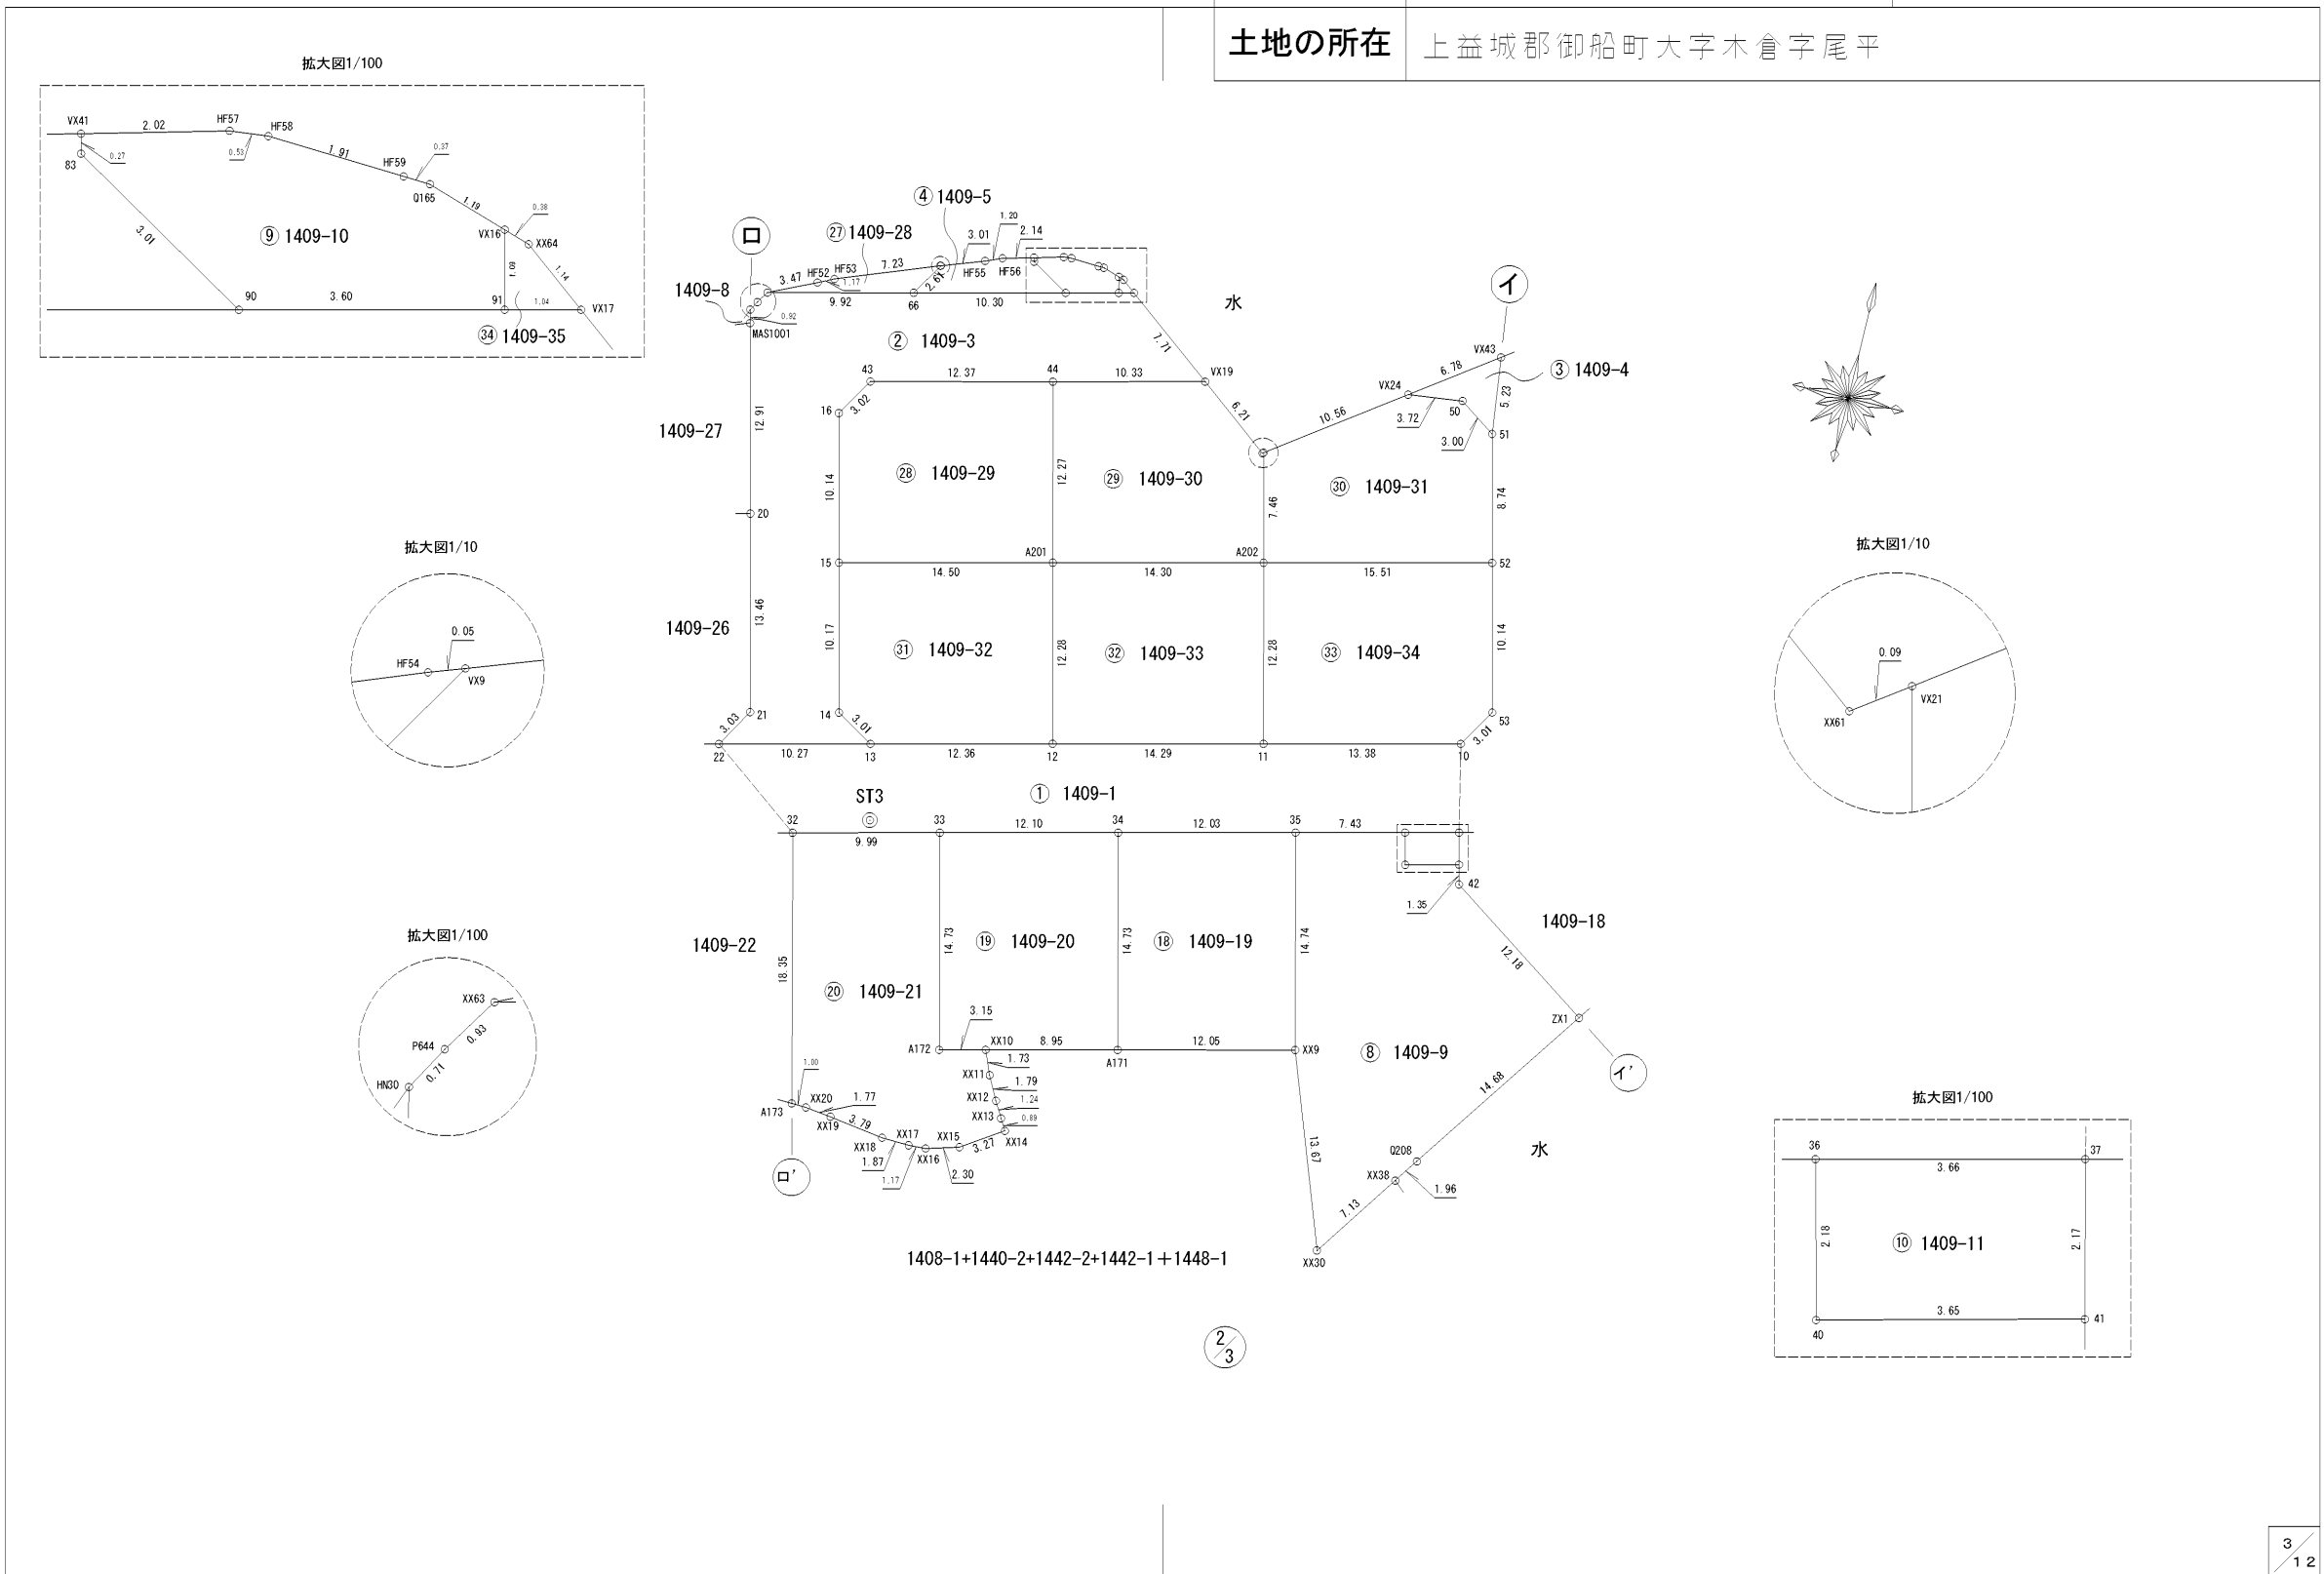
土地の所在　上益城郡御船町大字木倉字尾平

拡大図1/100

VX41 2.02 HF57 HF58 83 0.27 0.53 1.91 HF59 0.37 Q165 1.19 0.38 VX16 XX64 3.01 ⑨ 1409-10 1.09 1.14 90 3.60 91 1.04 VX17 ㉞ 1409-35

ロ ㉗1409-28 ④1409-5 1.20 3.01 2.14 1409-8 3.47 HF52 HF53 7.23 2.61 HF55 HF56 1.17 9.92 66 10.30 0.92 MAS1001 水 1.71 イ ② 1409-3 VX43 6.78 ③ 1409-4 43 12.37 44 10.33 VX19 VX24 5.23 16 3.02 50 12.91 6.21 10.56 3.72 3.00 51 1409-27 ㉘ 1409-29 12.27 ㉙ 1409-30 ㉚ 1409-31 10.14 7.46 8.74 20

拡大図1/10
0.05 HF54 VX9

拡大図1/10
0.09 XX61 VX21

15 A201 A202 52 14.50 14.30 15.51 1409-26 13.46 10.17 ㉛ 1409-32 12.28 ㉜ 1409-33 12.28 ㉝ 1409-34 10.14 14 21 53 3.03 3.01 3.01 22 10.27 13 12.36 12 14.29 11 13.38 10 ST3 ① 1409-1 32 33 12.10 34 12.03 35 7.43 9.99 42 1.35 1409-18

拡大図1/100
XX63 P644 0.93 HN30 0.71

1409-22 18.35 14.73 ⑲ 1409-20 14.73 ⑱ 1409-19 14.74 12.18 ⑳ 1409-21 3.15 ZX1 A172 XX10 8.95 12.05 XX9 ⑧ 1409-9 イ’ 1.73 A171 1.00 XX11 1.79 A173 XX20 1.77 XX12 1.24 XX19 3.79 XX13 0.89 14.68 XX17 XX15 XX14 XX18 3.21 13.67 Q208 水 1.87 XX16 XX38 ロ’ 1.17 2.30 1.96 7.13 XX30

拡大図1/100
36 37 3.66 2.18 ⑩ 1409-11 2.17 40 3.65 41

1408-1+1440-2+1442-2+1442-1＋1448-1

$\frac{2}{3}$

$\frac{3}{12}$